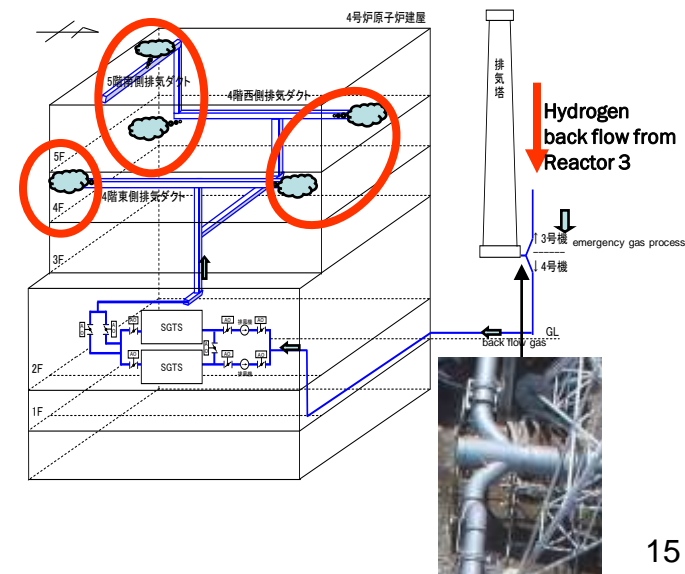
4号炉原子炉建屋

5階南側排気ダクト

4階西側排気ダクト

排気塔

Hydrogen back flow from Reactor 3

5F

4F

4階東側排気ダクト

3F

3号機

emergency gas process

4号機

SGTS

SGTS

GL

back flow gas

2F

1F

15